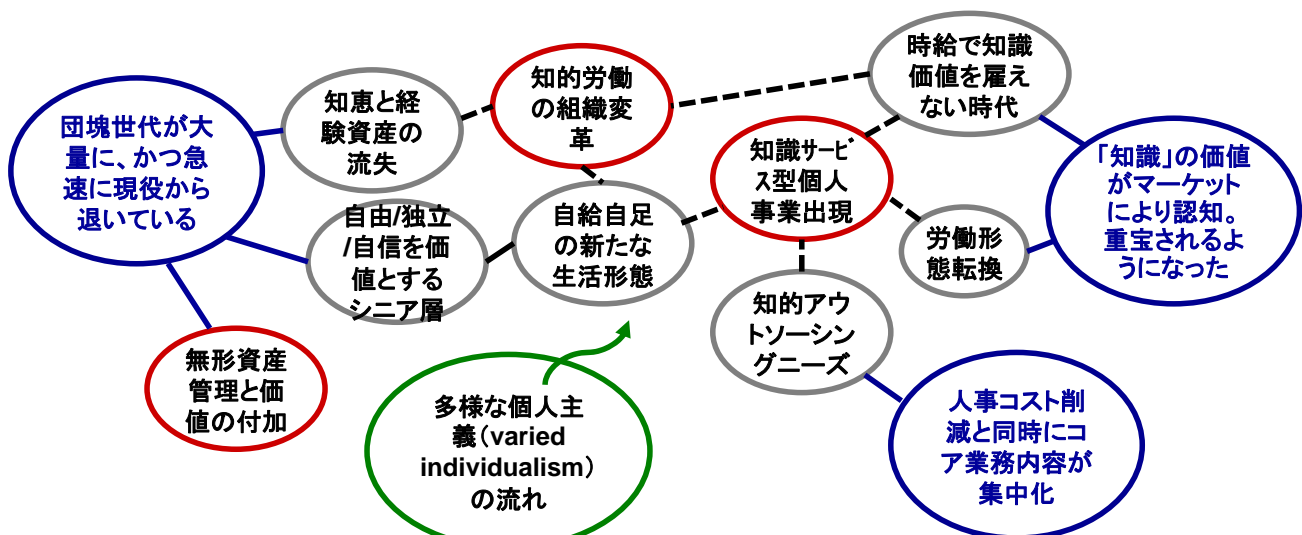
団塊世代が大量に、かつ急速に現役から退いている

知恵と経験資産の流失

知的労働の組織変革

時給で知識価値を雇えない時代

自由/独立/自信を価値とするシニア層

自給自足の新たな生活形態

知識サービス型個人事業出現

「知識」の価値がマーケットにより認知。重宝されるようになった

労働形態転換

無形資産管理と価値の付加

多様な個人主義（varied individualism）の流れ

知的アウトソーシングニーズ

人事コスト削減と同時にコア業務内容が集中化